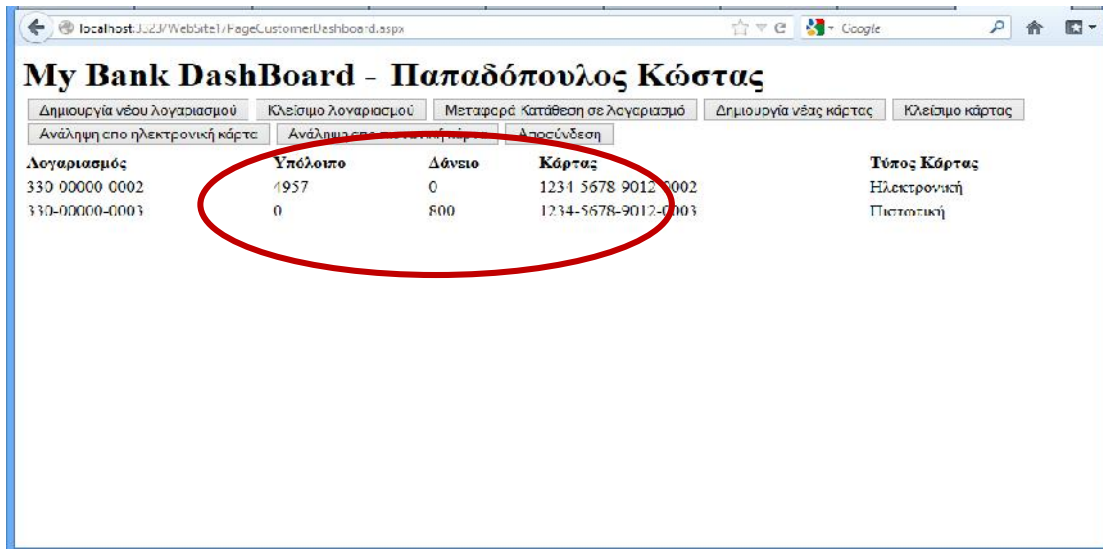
localhost:3323/WebSite1/PageCustomerDashboard.aspx

Google

My Bank DashBoard - Παπαδόπουλος Κώστας

Δημιουργία νέου λογαριασμού | Κλείσιμο λογαριασμού | Μεταφορά Κατάθεση σε λογαριασμό | Δημιουργία νέας κάρτας | Κλείσιμο κάρτας | Ανάληψη απο ηλεκτρονική κάρτα | Ανάληψη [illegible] | Αποσύνδεση

| Λογαριασμός | Υπόλοιπο | Δάνειο | Κάρτας | Τύπος Κάρτας |
|---|---|---|---|---|
| 330-00000-0002 | 4957 | 0 | 1234-5678-9012-0002 | Ηλεκτρονική |
| 330-00000-0003 | 0 | 800 | 1234-5678-9012-0003 | Πιστωτική |